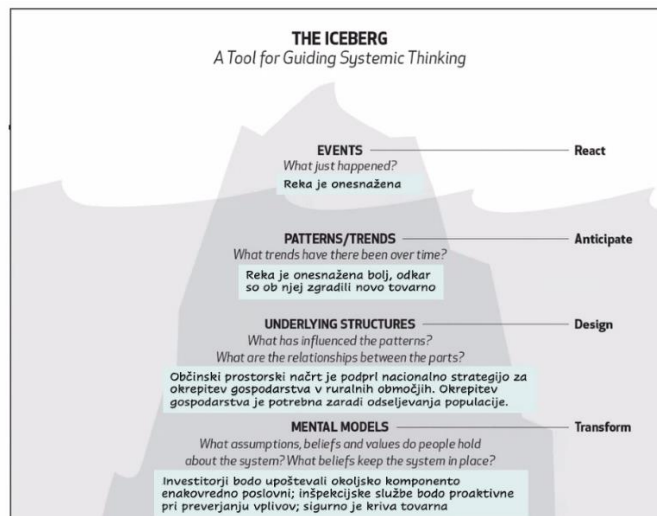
THE ICEBERG
A Tool for Guiding Systemic Thinking

EVENTS
What just happened?

React

Reka je onesnažena

PATTERNS/TRENDS
What trends have there been over time?

Anticipate

Reka je onesnažena bolj, odkar so ob njej zgradili novo tovarno

UNDERLYING STRUCTURES
What has influenced the patterns?
What are the relationships between the parts?

Design

Občinski prostorski načrt je podprl nacionalno strategijo za okrepitev gospodarstva v ruralnih območjih. Okrepitev gospodarstva je potrebna zaradi odseljevanja populacije.

MENTAL MODELS
What assumptions, beliefs and values do people hold about the system? What beliefs keep the system in place?

Transform

Investitorji bodo upoštevali okoljsko komponento enakovredno poslovni; inšpekcijske službe bodo proaktivne pri preverjanju vplivov; sigurno je kriva tovarna